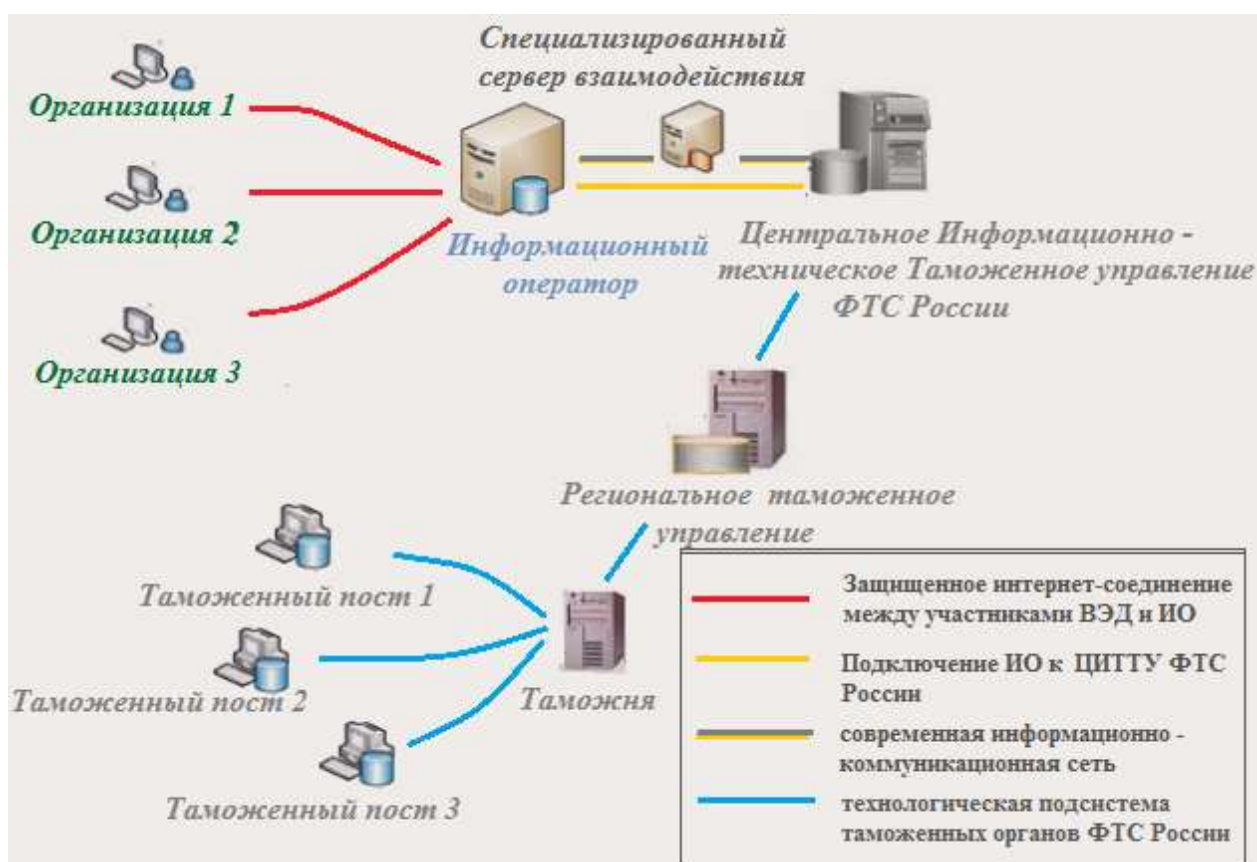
Специализированный сервер взаимодействия

Организация 1

Организация 2

Организация 3

Информационный оператор

Центральное Информационно - техническое Таможенное управление ФТС России

Региональное таможенное управление

Таможенный пост 1

Таможенный пост 2

Таможенный пост 3

Таможня

Защищенное интернет-соединение между участниками ВЭД и ИО

Подключение ИО к ЦИТТУ ФТС России

современная информацонно - коммуникационная сеть

технологическая подсистема таможенных органов ФТС России